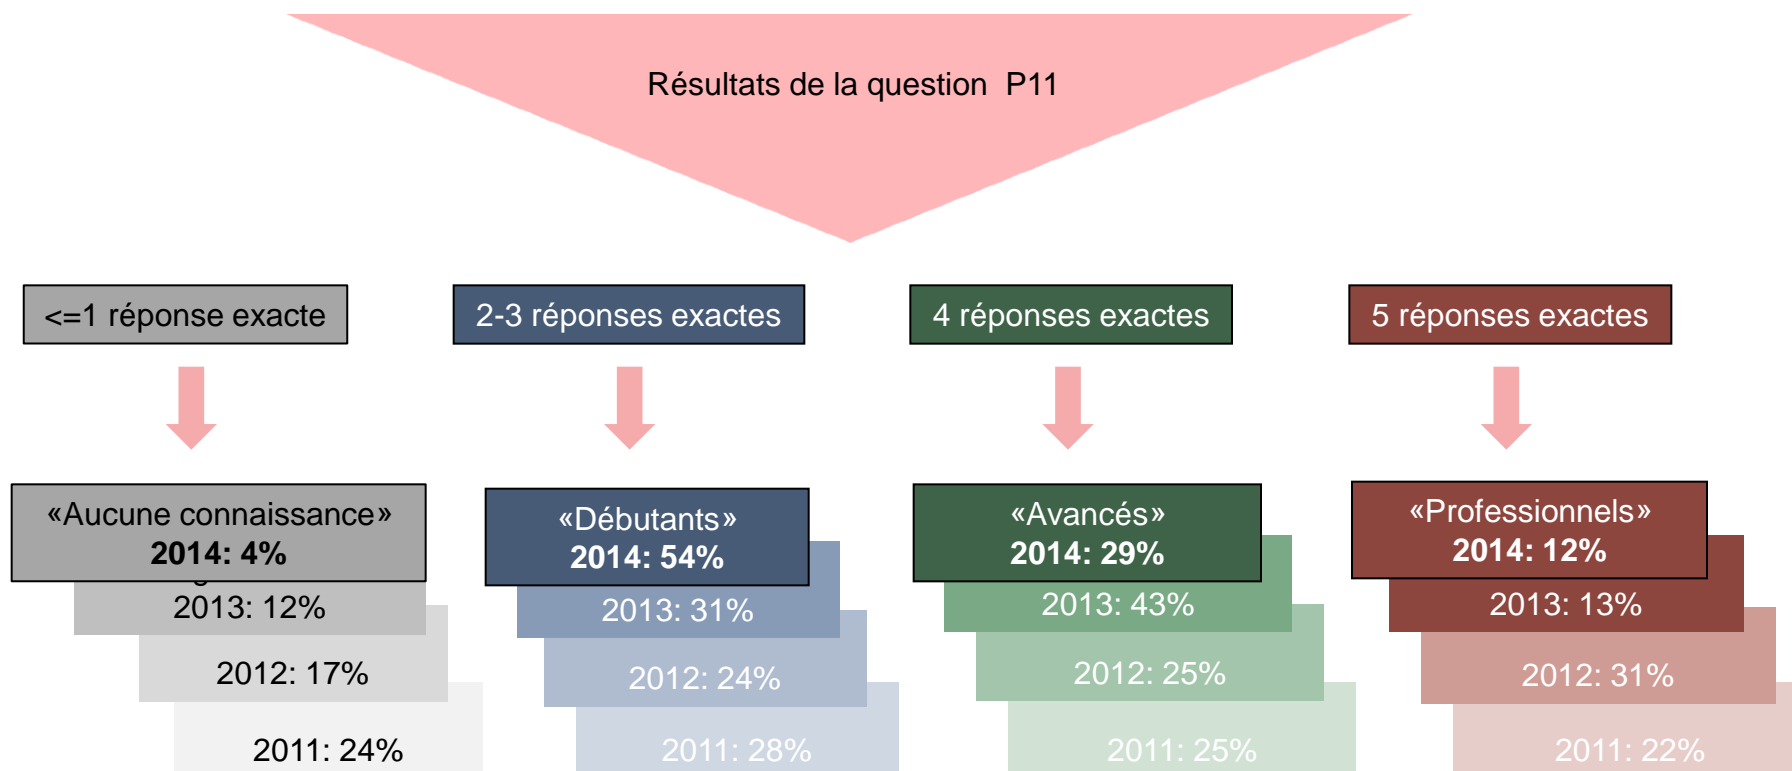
Résultats de la question P11

<=1 réponse exacte

2-3 réponses exactes

4 réponses exactes

5 réponses exactes

«Aucune connaissance»
2014: 4%

2013: 12%

2012: 17%

2011: 24%

«Débutants»
2014: 54%

2013: 31%

2012: 24%

2011: 28%

«Avancés»
2014: 29%

2013: 43%

2012: 25%

2011: 25%

«Professionnels»
2014: 12%

2013: 13%

2012: 31%

2011: 22%